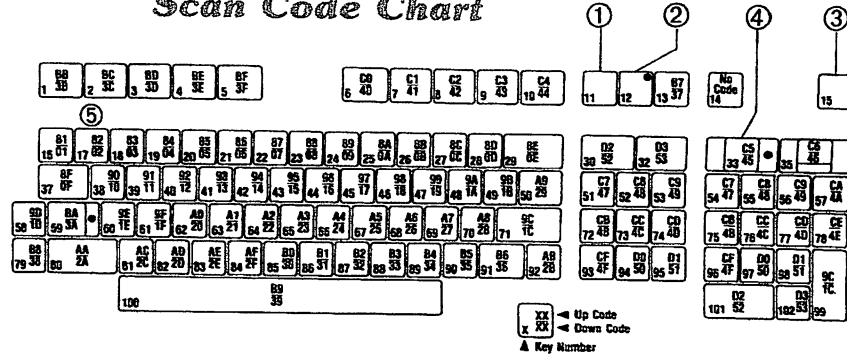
Scan Code Chart

①②③④⑤

1 BB 3B | 2 BC 3C | 3 BD 3D | 4 BE 3E | 5 BF 3F | 6 C0 40 | 7 C1 41 | 8 C2 42 | 9 C3 43 | 10 C4 44 | 11 | 12 | 13 B7 37 | 14 No Code | 15

15 81 01 | 17 82 02 | 18 83 03 | 19 84 04 | 20 85 05 | 21 86 06 | 22 87 07 | 23 88 08 | 24 89 09 | 25 8A 0A | 26 8B 0B | 27 8C 0C | 28 8D 0D | 29 8E 0E | 30 D2 52 | 32 D3 53 | 33 C5 45 | 35 C6 46

37 8F 0F | 38 90 10 | 39 91 11 | 40 92 12 | 41 93 13 | 42 94 14 | 43 95 15 | 44 96 16 | 45 97 17 | 46 98 18 | 47 99 19 | 48 9A 1A | 49 9B 1B | 50 A9 29 | 51 C7 47 | 52 C8 48 | 53 C9 49 | 54 C7 47 | 55 C8 48 | 56 C9 49 | 57 CA 4A

58 9D 1D | 59 BA 3A | 60 9E 1E | 61 9F 1F | 62 A0 20 | 63 A1 21 | 64 A2 22 | 65 A3 23 | 66 A4 24 | 67 A5 25 | 68 A6 26 | 69 A7 27 | 70 A8 28 | 71 9C 1C | 72 CB 4B | 73 CC 4C | 74 CD 4D | 75 CB 4B | 76 CC 4C | 77 CD 4D | 78 CE 4E

79 B8 38 | 80 AA 2A | 81 AC 2C | 82 AD 2D | 83 AE 2E | 84 AF 2F | 85 B0 30 | 86 B1 31 | 87 B2 32 | 88 B3 33 | 89 B4 34 | 90 B5 35 | 91 B6 36 | 92 AB 2B | 93 CF 4F | 94 D0 50 | 95 D1 51 | 96 CF 4F | 97 D0 50 | 98 D1 51 | 9C 1C

100 B9 39 | 101 D2 52 | 102 D3 53 | 99

XX ◄ Up Code
X XX ◄ Down Code
▲ Key Number